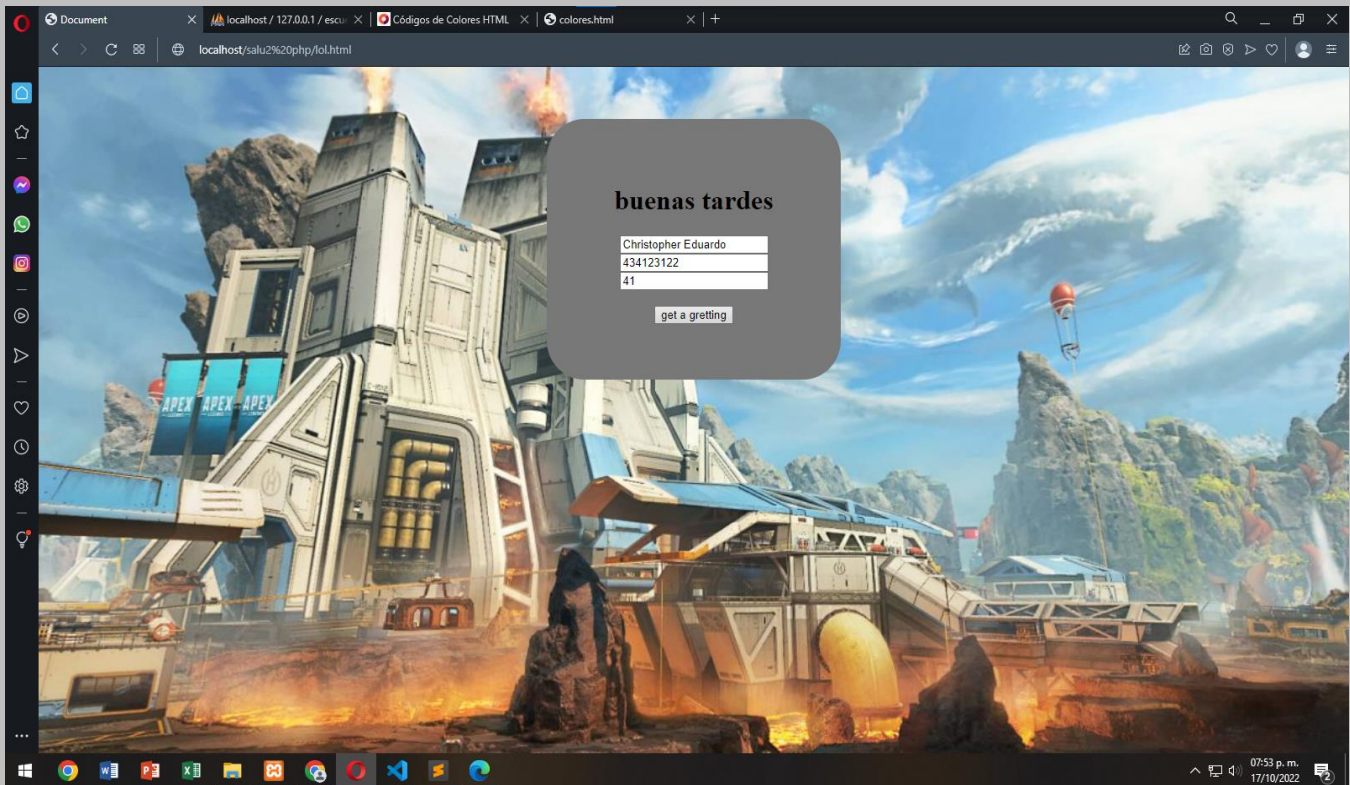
Document
localhost / 127.0.0.1 / escu
Códigos de Colores HTML
colores.html

localhost/salu2%20php/lol.html

buenas tardes

Christopher Eduardo
434123122
41

get a gretting

APEX APEX APEX

07:53 p. m.
17/10/2022